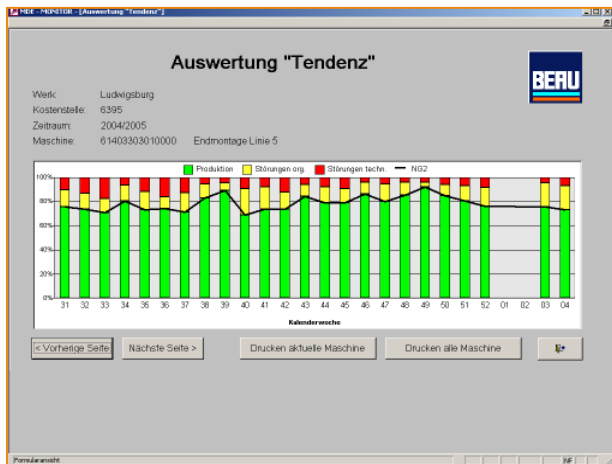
MDE - MONITOR - [Auswertung "Tendenz"]

Auswertung "Tendenz"

BERU

Werk: Ludwigsburg
Kostenstelle: 6395
Zeitraum: 2004/2005
Maschine: 61403303010000 Endmontage Linie 5

Produktion Störungen org. Störungen techn. NG2

100%
80%
60%
40%
20%
0%

31 32 33 34 35 36 37 38 39 40 41 42 43 44 45 46 47 48 49 50 51 52 01 02 03 04

Kalenderwoche

< Vorherige Seite | Nächste Seite > | Drucken aktuelle Maschine | Drucken alle Maschine

Formularansicht NF